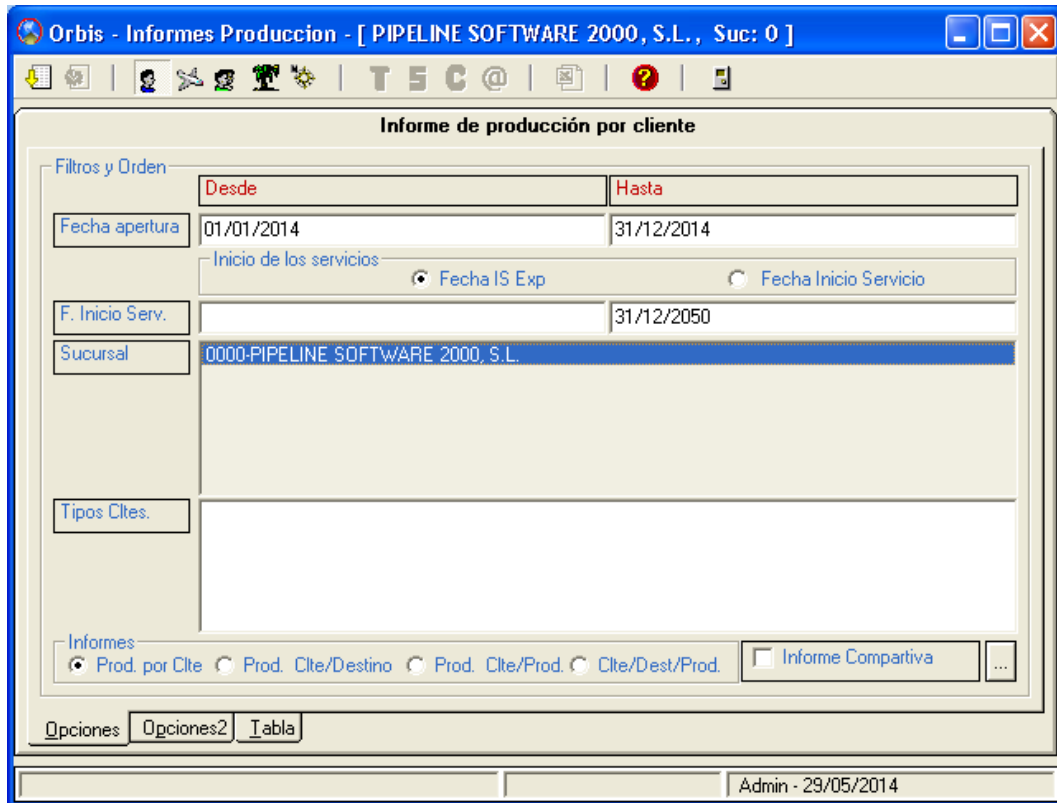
Orbis - Informes Produccion - [ PIPELINE SOFTWARE 2000, S.L., Suc: 0 ]

T S C @

Informe de producción por cliente

Filtros y Orden

| | Desde | Hasta |
|---|---|---|
| Fecha apertura | 01/01/2014 | 31/12/2014 |

Inicio de los servicios
Fecha IS Exp
Fecha Inicio Servicio

| F. Inicio Serv. | | 31/12/2050 |
|---|---|---|

Sucursal
0000-PIPELINE SOFTWARE 2000, S.L.

Tipos Cltes.

Informes
Prod. por Clte
Prod. Clte/Destino
Prod. Clte/Prod.
Clte/Dest/Prod.

Informe Compartiva
...

Opciones
Opciones2
Tabla

Admin - 29/05/2014